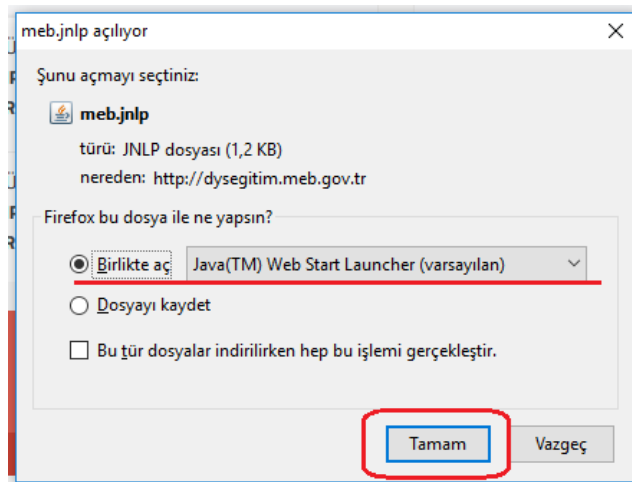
meb.jnlp açılıyor

Şunu açmayı seçtiniz:

meb.jnlp

türü: JNLP dosyası (1,2 KB)

nereden: http://dysegitim.meb.gov.tr

Firefox bu dosya ile ne yapsın?

Birlikte aç Java(TM) Web Start Launcher (varsayılan)

Dosyayı kaydet

Bu tür dosyalar indirilirken hep bu işlemi gerçekleştir.

Tamam

Vazgeç